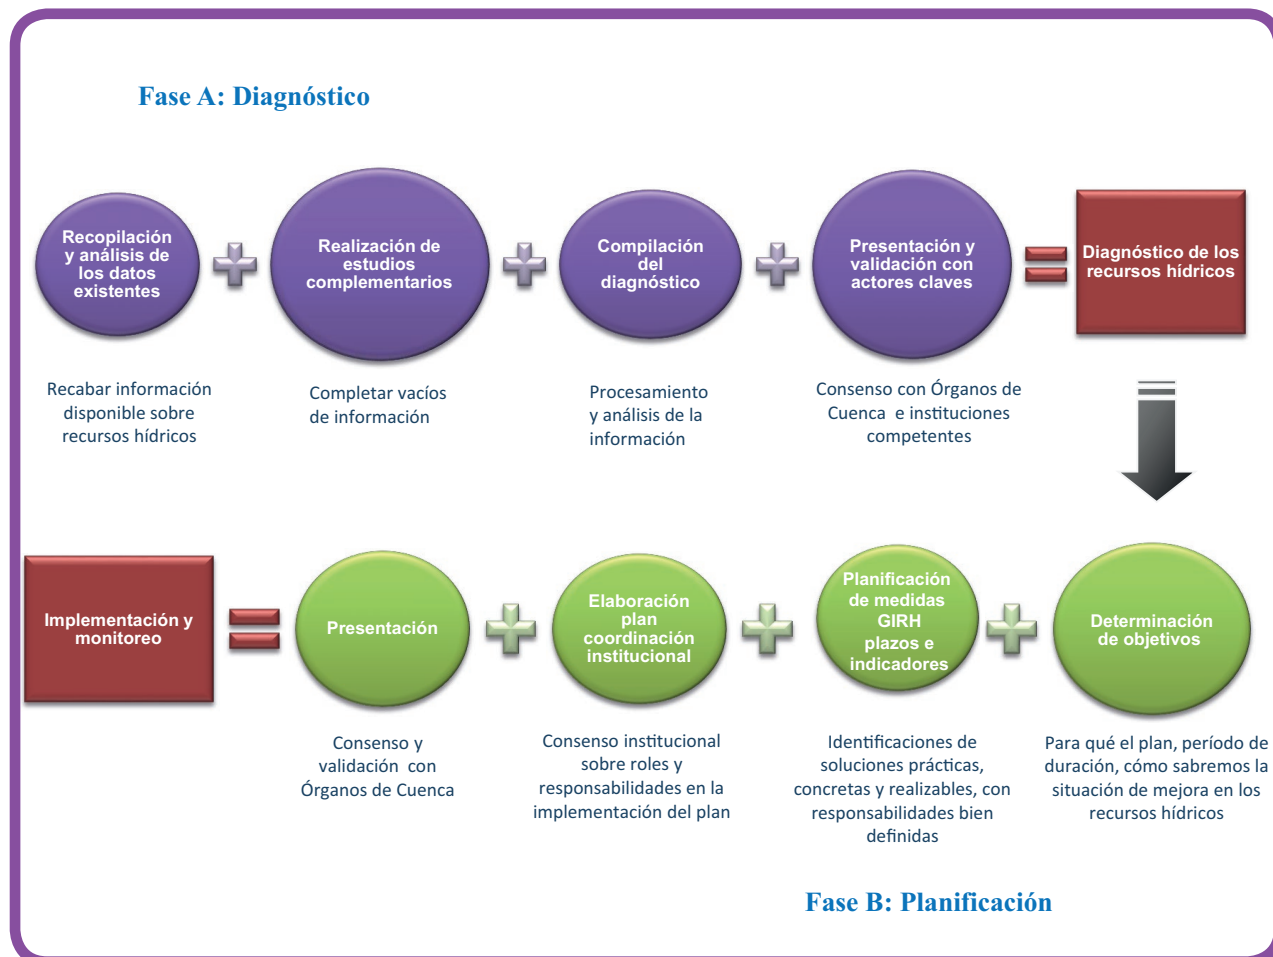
Fase A: Diagnóstico

Recopilación y análisis de los datos existentes

Realización de estudios complementarios

Compilación del diagnóstico

Presentación y validación con actores claves

Diagnóstico de los recursos hídricos

Recabar información disponible sobre recursos hídricos

Completar vacíos de información

Procesamiento y análisis de la información

Consenso con Órganos de Cuenca e instituciones competentes

Implementación y monitoreo

Presentación

Elaboración plan coordinación institucional

Planificación de medidas GIRH plazos e indicadores

Determinación de objetivos

Consenso y validación con Órganos de Cuenca

Consenso institucional sobre roles y responsabilidades en la implementación del plan

Identificaciones de soluciones prácticas, concretas y realizables, con responsabilidades bien definidas

Para qué el plan, período de duración, cómo sabremos la situación de mejora en los recursos hídricos

Fase B: Planificación